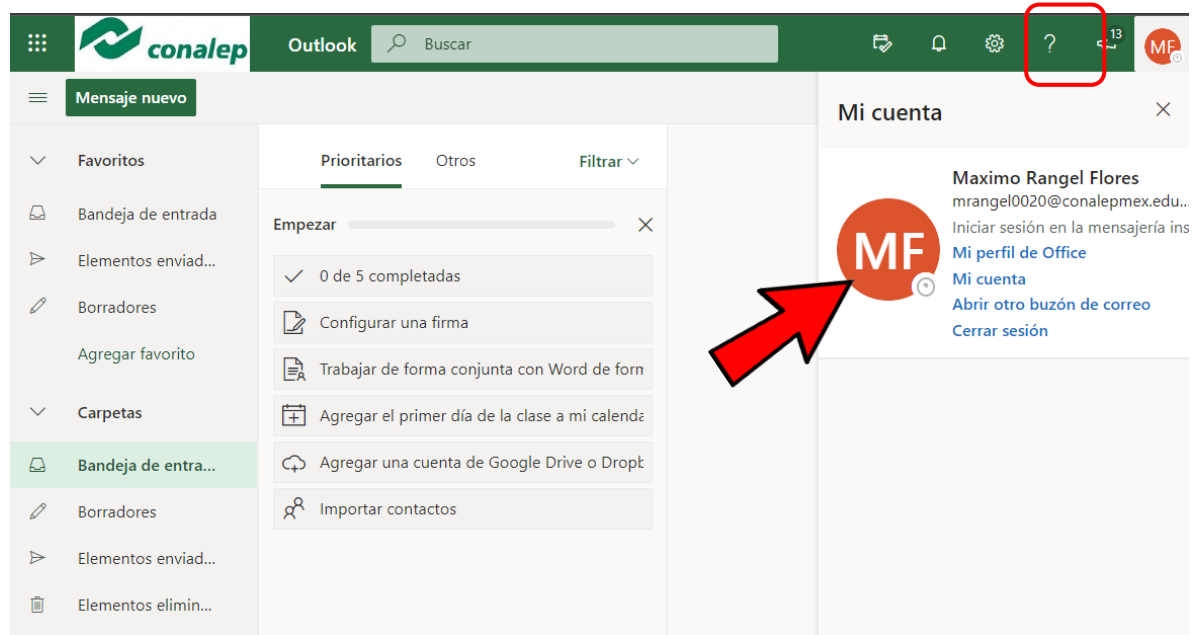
conalep

Outlook

Buscar

?

13

MF

Mensaje nuevo

Favoritos

Bandeja de entrada

Elementos enviad...

Borradores

Agregar favorito

Carpetas

Bandeja de entra...

Borradores

Elementos enviad...

Elementos elimin...

Prioritarios

Otros

Filtrar

Empezar

0 de 5 completadas

Configurar una firma

Trabajar de forma conjunta con Word de forn

Agregar el primer día de la clase a mi calenda

Agregar una cuenta de Google Drive o Dropt

Importar contactos

Mi cuenta

MF

Maximo Rangel Flores

mrangel0020@conalepmex.edu...

Iniciar sesión en la mensajería ins

Mi perfil de Office

Mi cuenta

Abrir otro buzón de correo

Cerrar sesión